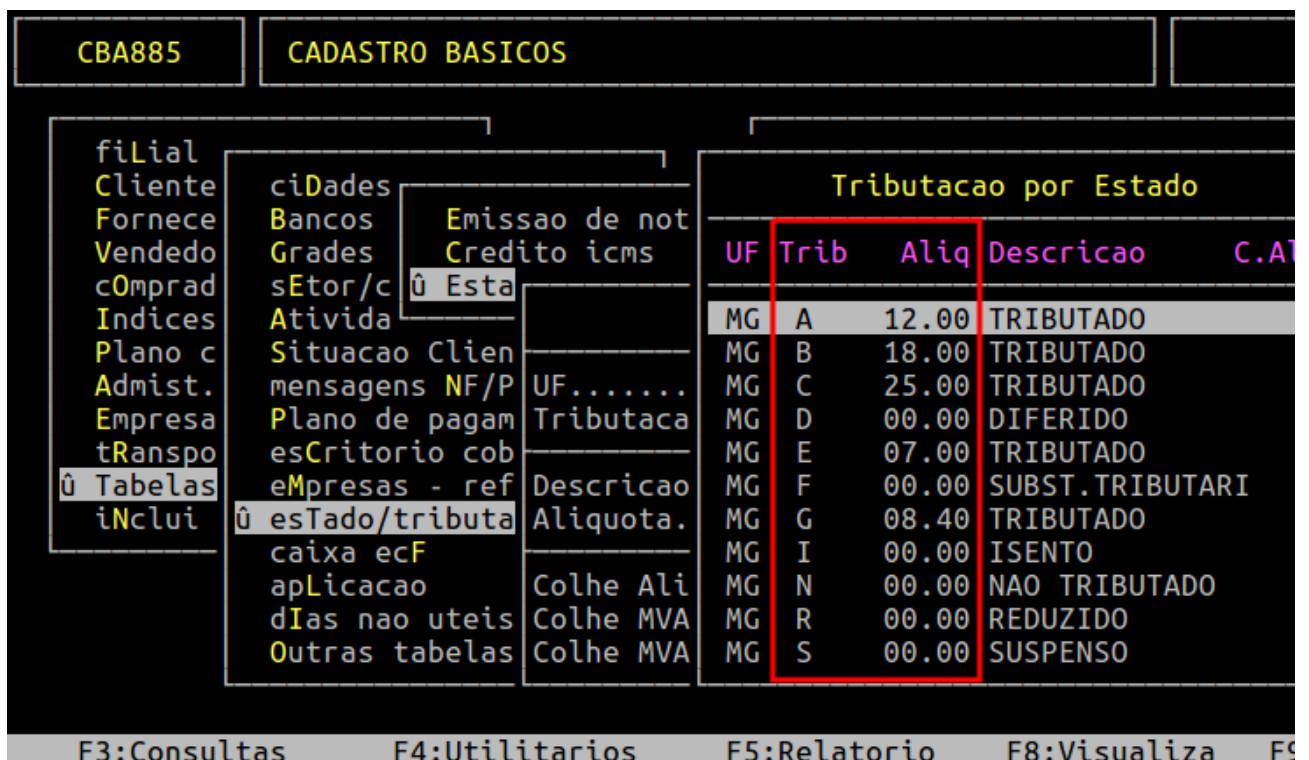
CBA885

CADASTRO BASICOS

fiLial
Cliente
Fornece
Vendedo
cOmprad
Indices
Plano c
Admist.
Empresa
tRanspo
û Tabelas
iNclui

ciDades
Bancos
Grades
sEtor/c
Atívida
Situacao Clien
mensagens NF/P
Plano de pagam
esCritorio cob
eMpresas - ref
û esTado/tributa
caixa ecF
apLicacao
dIas nao uteis
Outras tabelas

Emissao de not
Credito icms
û Esta

UF.......
Tributaca
Descricao
Aliquota.
Colhe Ali
Colhe MVA
Colhe MVA

Tributacao por Estado

| UF | Trib | Aliq | Descricao | C.Al |
|---|---|---|---|---|
| MG | A | 12.00 | TRIBUTADO | |
| MG | B | 18.00 | TRIBUTADO | |
| MG | C | 25.00 | TRIBUTADO | |
| MG | D | 00.00 | DIFERIDO | |
| MG | E | 07.00 | TRIBUTADO | |
| MG | F | 00.00 | SUBST.TRIBUTARI | |
| MG | G | 08.40 | TRIBUTADO | |
| MG | I | 00.00 | ISENTO | |
| MG | N | 00.00 | NAO TRIBUTADO | |
| MG | R | 00.00 | REDUZIDO | |
| MG | S | 00.00 | SUSPENSO | |

F3:Consultas F4:Utilitarios F5:Relatorio F8:Visualiza F9